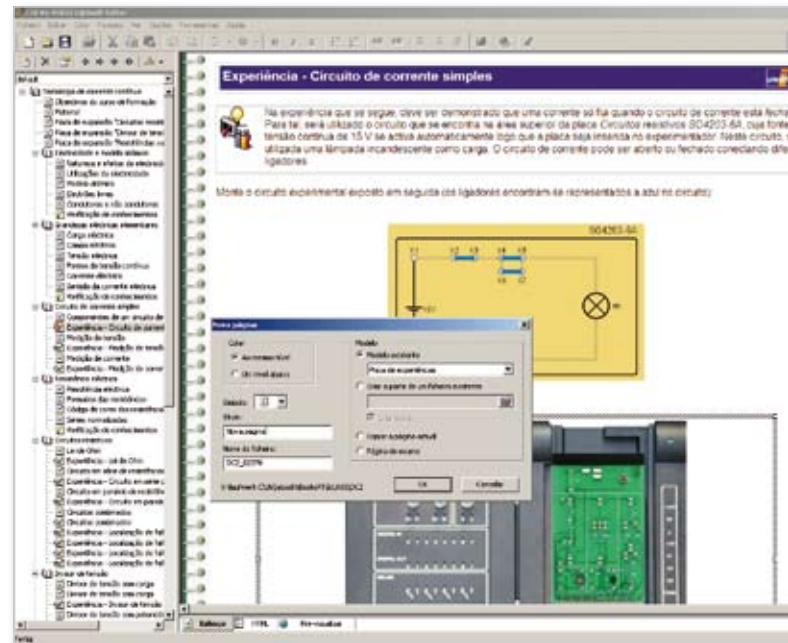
Experiência - Circuito de corrente simples

Na experiência que se segue, deve ser demonstrado que uma corrente só flui quando o circuito de corrente está fecha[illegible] Para tal, será utilizado o circuito que se encontra na área superior da placa Circuitos resistivos SO4203-6A, que forne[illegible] tensão contínua de 15 V se activa automaticamente logo que a placa seja inserida no experimentador. Neste circuito, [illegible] utilizada uma lâmpada incandescente como carga. O circuito de corrente pode ser aberto ou fechado conectando dife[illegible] ligadores.

Monte o circuito experimental exposto em seguida (os ligadores encontram-se representados a azul no circuito):

SO4203-6A

Nova página

Cor
Automaticamente
Um nível abaixo

Modelo
Modelo existente
Placa de experiências
Usar a partir de um ficheiro existente
Copiar a página actual
Página em branco

Título:
Nova página

Nome do ficheiro:
SO3_0379

OK
Cancelar

Editor
HTML
Pré-visualizar